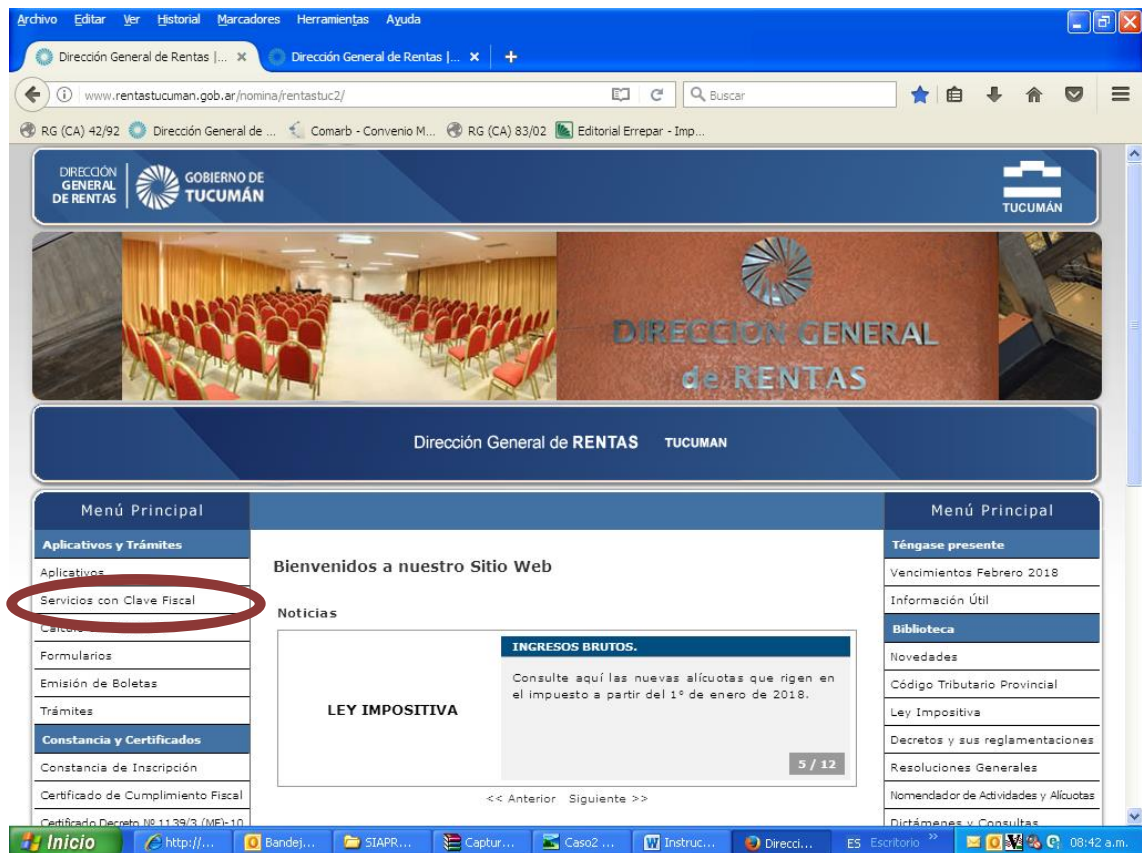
Archivo Editar Ver Historial Marcadores Herramientas Ayuda

Dirección General de Rentas | ... × Dirección General de Rentas | ... × +

www.rentastucuman.gob.ar/nomina/rentastuc2/ Buscar

RG (CA) 42/92 Dirección General de ... Comarb - Convenio M... RG (CA) 83/02 Editorial Errepar - Imp...

DIRECCIÓN GENERAL DE RENTAS GOBIERNO DE TUCUMÁN

TUCUMÁN

DIRECCIÓN GENERAL de RENTAS

Dirección General de RENTAS TUCUMAN

Menú Principal

Aplicativos y Trámites

Aplicativos

Servicios con Clave Fiscal

Cálculo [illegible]

Formularios

Emisión de Boletas

Trámites

Constancia y Certificados

Constancia de Inscripción

Certificado de Cumplimiento Fiscal

Certificado Decreto Nº 1139/3 (ME)-10

Bienvenidos a nuestro Sitio Web

Noticias

LEY IMPOSITIVA

INGRESOS BRUTOS.

Consulte aquí las nuevas alícuotas que rigen en el impuesto a partir del 1° de enero de 2018.

5 / 12

<< Anterior Siguiente >>

Menú Principal

Téngase presente

Vencimientos Febrero 2018

Información Útil

Biblioteca

Novedades

Código Tributario Provincial

Ley Impositiva

Decretos y sus reglamentaciones

Resoluciones Generales

Nomendador de Actividades y Alícuotas

Dictámenes y Consultas

Inicio http://... Bandej... SIAPR... Captur... Caso2 ... Instruc... Direcci... ES Escritorio 08:42 a.m.